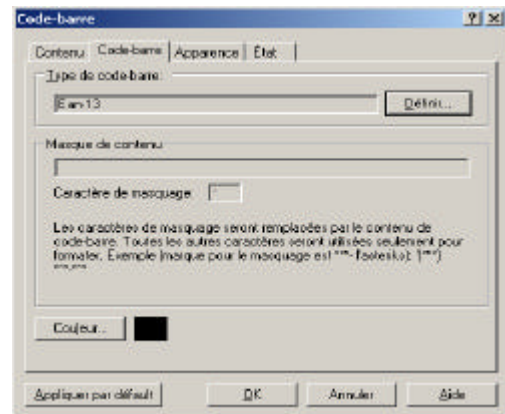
Code-barre

?| X

Contenu | Code-barre | Apparence | État

Type de code-barre

Ean 13

Définir...

Masque de contenu

Caractère de masquage

Les caractères de masquage seront remplacées par le contenu de code-barre. Toutes les autres caractères seront utilisées seulement pour formater. Exemple (marque pour le masquage est "*" - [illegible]

Couleur...

Appliquer par défault

OK

Annuler

Aide